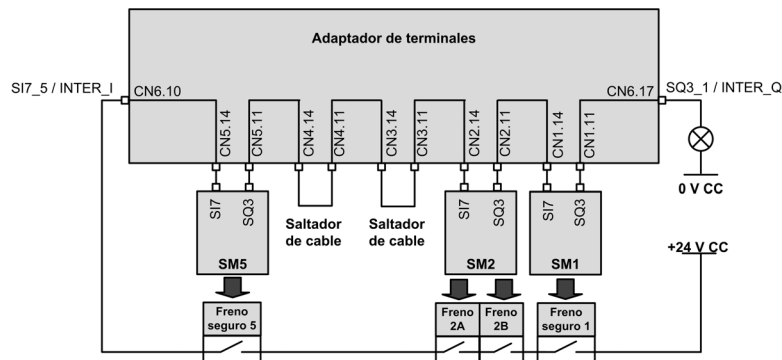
Adaptador de terminales

SI7_5 / INTER_I
CN6.10
CN6.17
SQ3_1 / INTER_Q

CN5.14
CN5.11
CN4.14
CN4.11
CN3.14
CN3.11
CN2.14
CN2.11
CN1.14
CN1.11

0 V CC

SI7
SQ3
SM5

Saltador de cable

Saltador de cable

SI7
SQ3
SM2

SI7
SQ3
SM1

+24 V CC

Freno seguro 5

Freno 2A

Freno 2B

Freno seguro 1